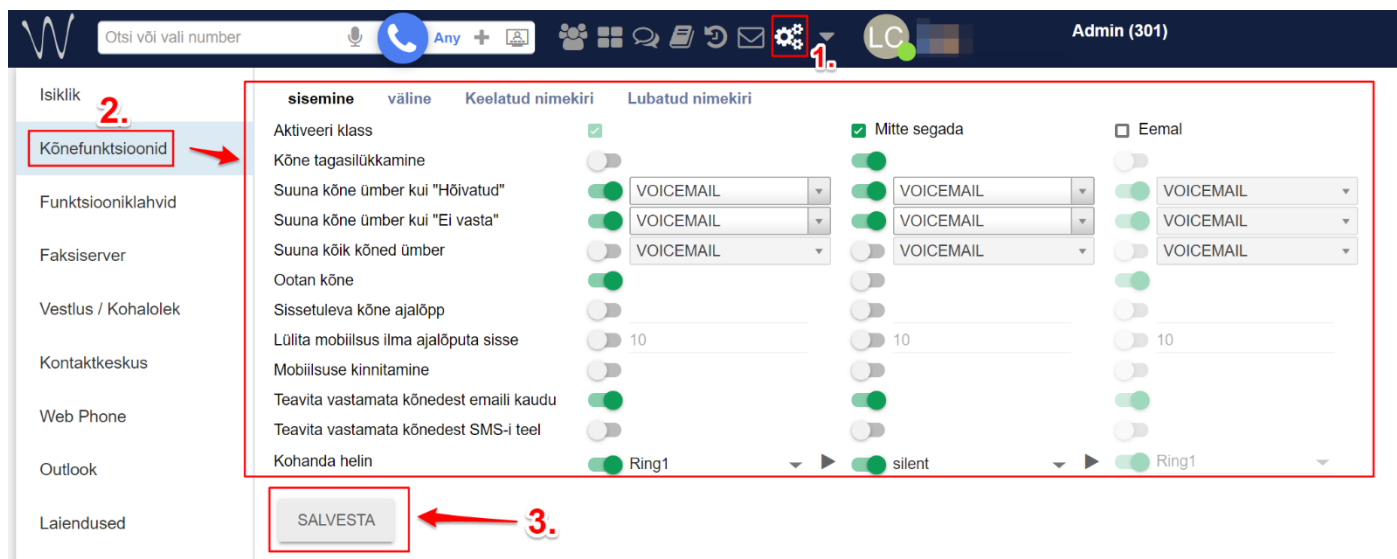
Otsi või vali number
Any
1.
LC
Admin (301)

Isiklik
2.
Kõnefunktsioonid
Funktsiooniklahvid
Faksiserver
Vestlus / Kohalolek
Kontaktkeskus
Web Phone
Outlook
Laiendused

sisemine väline Keelatud nimekiri Lubatud nimekiri

| | | | | | |
|---|---|---|---|---|---|
| Aktiveeri klass | | Mitte segada | | Eemal | |
| Kõne tagasilükkamine | | | | | |
| Suuna kõne ümber kui "Hõivatud" | VOICEMAIL | | VOICEMAIL | | VOICEMAIL |
| Suuna kõne ümber kui "Ei vasta" | VOICEMAIL | | VOICEMAIL | | VOICEMAIL |
| Suuna kõik kõned ümber | VOICEMAIL | | VOICEMAIL | | VOICEMAIL |
| Ootan kõne | | | | | |
| Sissetuleva kõne ajalõpp | | | | | |
| Lülita mobiilsus ilma ajalõputa sisse | 10 | | 10 | | 10 |
| Mobiilsuse kinnitamine | | | | | |
| Teavita vastamata kõnedest emaili kaudu | | | | | |
| Teavita vastamata kõnedest SMS-i teel | | | | | |
| Kohanda helin | Ring1 | | silent | | Ring1 |

SALVESTA
3.